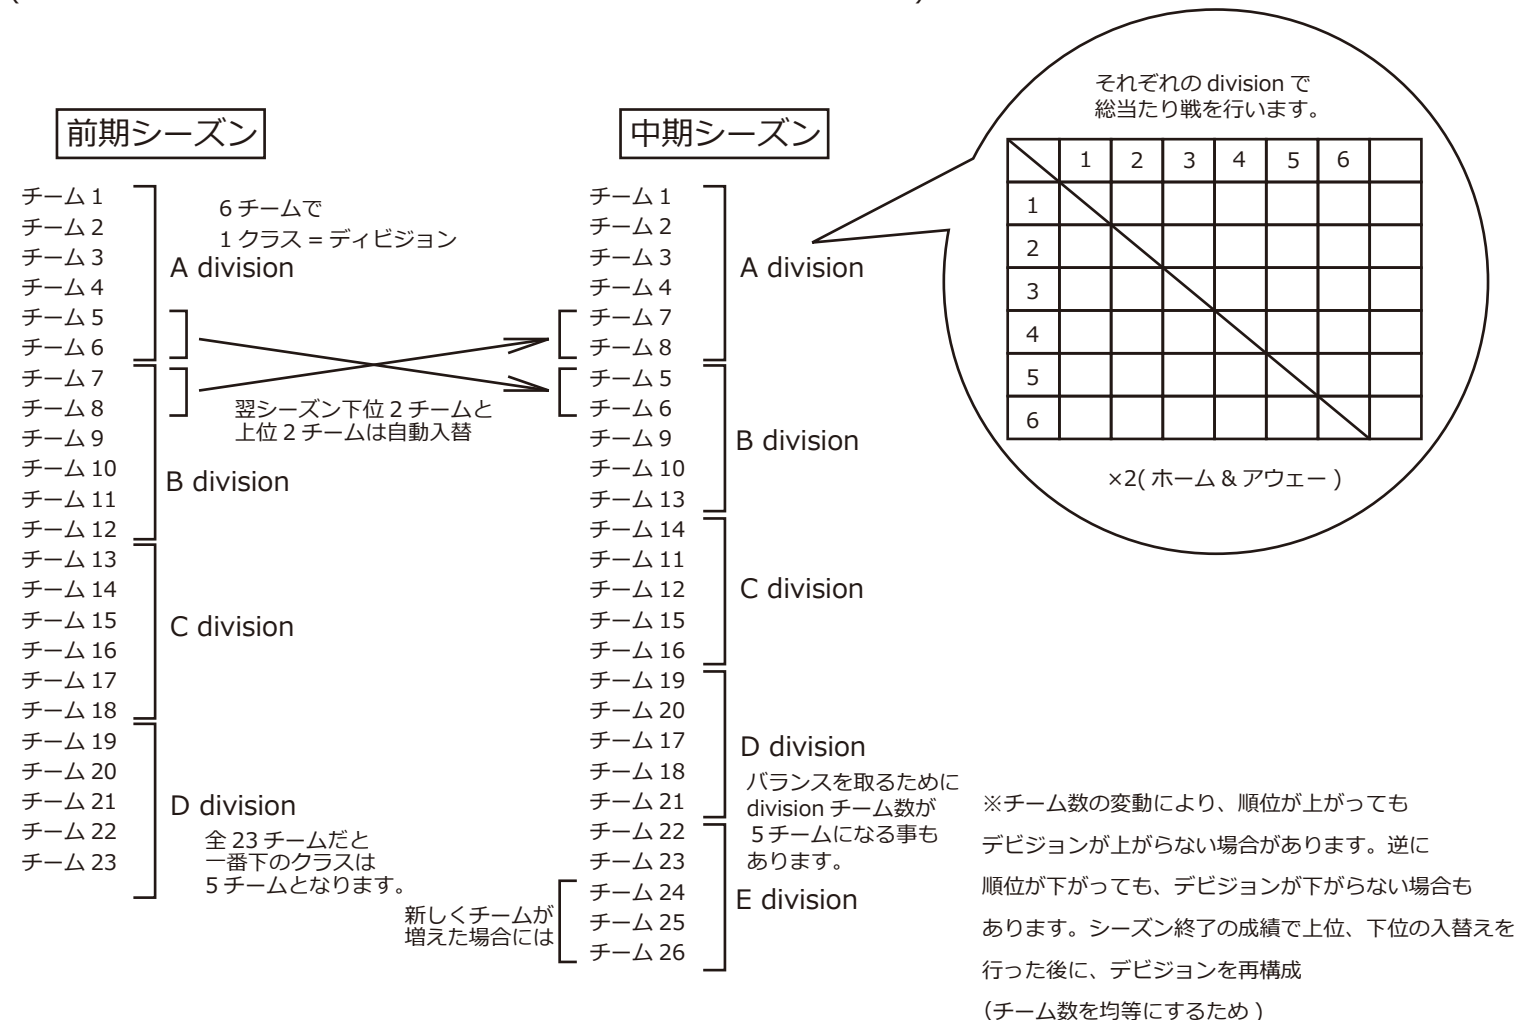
前期シーズン

チーム 1
チーム 2
チーム 3
チーム 4
チーム 5
チーム 6
チーム 7
チーム 8
チーム 9
チーム 10
チーム 11
チーム 12
チーム 13
チーム 14
チーム 15
チーム 16
チーム 17
チーム 18
チーム 19
チーム 20
チーム 21
チーム 22
チーム 23

6 チームで
1 クラス = ディビジョン

A division

翌シーズン下位 2 チームと
上位 2 チームは自動入替

B division

C division

D division

全 23 チームだと
一番下のクラスは
5 チームとなります。

新しくチームが
増えた場合には

中期シーズン

チーム 1
チーム 2
チーム 3
チーム 4
チーム 7
チーム 8
チーム 5
チーム 6
チーム 9
チーム 10
チーム 13
チーム 14
チーム 11
チーム 12
チーム 15
チーム 16
チーム 19
チーム 20
チーム 17
チーム 18
チーム 21
チーム 22
チーム 23
チーム 24
チーム 25
チーム 26

A division

B division

C division

D division

バランスを取るために
division チーム数が
5 チームになる事も
あります。

E division

それぞれの division で
総当たり戦を行います。

|  | 1 | 2 | 3 | 4 | 5 | 6 |  |
|---|---|---|---|---|---|---|---|
| 1 |  |  |  |  |  |  |  |
| 2 |  |  |  |  |  |  |  |
| 3 |  |  |  |  |  |  |  |
| 4 |  |  |  |  |  |  |  |
| 5 |  |  |  |  |  |  |  |
| 6 |  |  |  |  |  |  |  |

×2( ホーム & アウェー )

※チーム数の変動により、順位が上がっても
デビジョンが上がらない場合があります。逆に
順位が下がっても、デビジョンが下がらない場合も
あります。シーズン終了の成績で上位、下位の入替えを
行った後に、デビジョンを再構成
(チーム数を均等にするため )